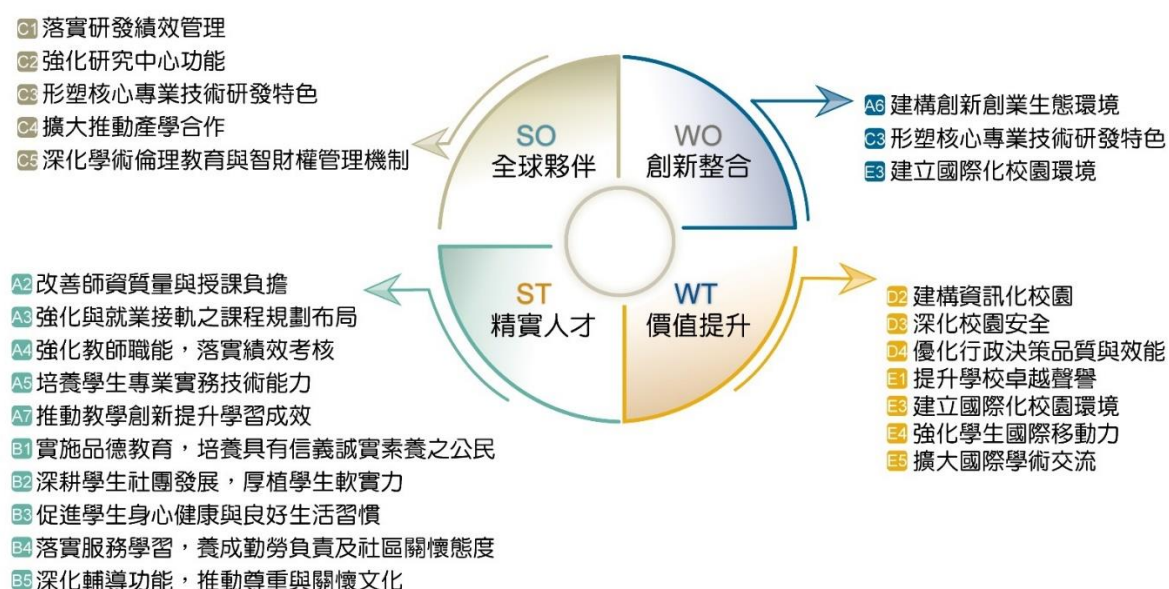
C1 落實研發績效管理
C2 強化研究中心功能
C3 形塑核心專業技術研發特色
C4 擴大推動產學合作
C5 深化學術倫理教育與智財權管理機制

SO
全球夥伴

WO
創新整合

A6 建構創新創業生態環境
C3 形塑核心專業技術研發特色
E3 建立國際化校園環境

A2 改善師資質量與授課負擔
A3 強化與就業接軌之課程規劃布局
A4 強化教師職能，落實績效考核
A5 培養學生專業實務技術能力
A7 推動教學創新提升學習成效
B1 實施品德教育，培養具有信義誠實素養之公民
B2 深耕學生社團發展，厚植學生軟實力
B3 促進學生身心健康與良好生活習慣
B4 落實服務學習，養成勤勞負責及社區關懷態度
B5 深化輔導功能，推動尊重與關懷文化

ST
精實人才

WT
價值提升

D2 建構資訊化校園
D3 深化校園安全
D4 優化行政決策品質與效能
E1 提升學校卓越聲譽
E3 建立國際化校園環境
E4 強化學生國際移動力
E5 擴大國際學術交流